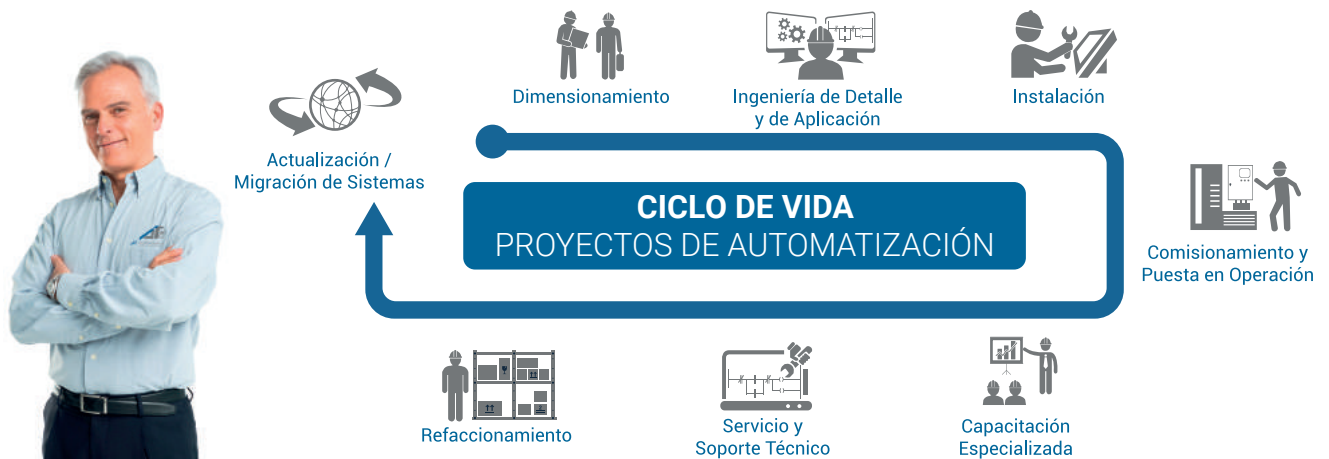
Dimensionamiento

Ingeniería de Detalle
y de Aplicación

Instalación

Actualización /
Migración de Sistemas

CICLO DE VIDA
PROYECTOS DE AUTOMATIZACIÓN

Comisionamiento y
Puesta en Operación

Refaccionamiento

Servicio y
Soporte Técnico

Capacitación
Especializada